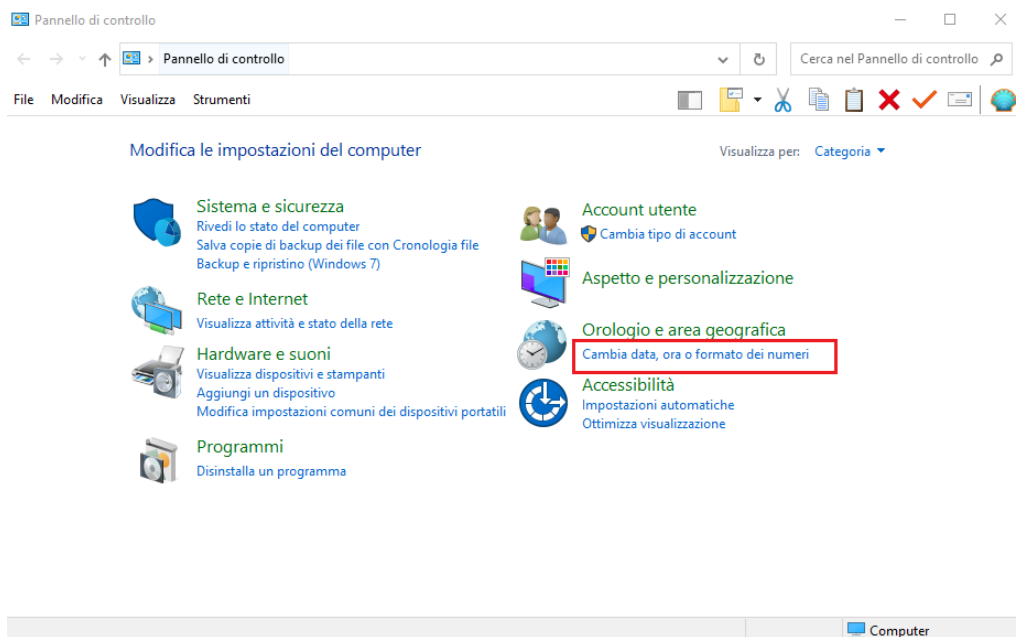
Pannello di controllo

Pannello di controllo

Cerca nel Pannello di controllo

File Modifica Visualizza Strumenti

Modifica le impostazioni del computer

Visualizza per: Categoria

Sistema e sicurezza
Rivedi lo stato del computer
Salva copie di backup dei file con Cronologia file
Backup e ripristino (Windows 7)

Rete e Internet
Visualizza attività e stato della rete

Hardware e suoni
Visualizza dispositivi e stampanti
Aggiungi un dispositivo
Modifica impostazioni comuni dei dispositivi portatili

Programmi
Disinstalla un programma

Account utente
Cambia tipo di account

Aspetto e personalizzazione

Orologio e area geografica
Cambia data, ora o formato dei numeri

Accessibilità
Impostazioni automatiche
Ottimizza visualizzazione

Computer